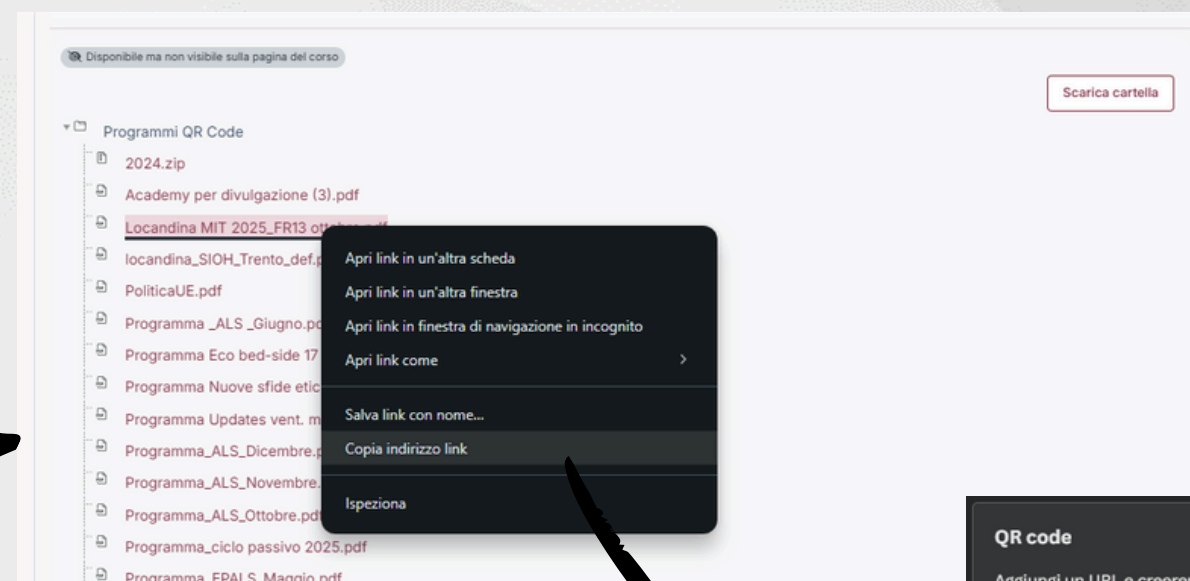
Disponibile ma non visibile sulla pagina del corso

Scarica cartella

Programmi QR Code
2024.zip
Academy per divulgazione (3).pdf
Locandina MIT 2025_FR13 ott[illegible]
locandina_SIOH_Trento_def.p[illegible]
PoliticaUE.pdf
Programma _ALS _Giugno.p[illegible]
Programma Eco bed-side 17 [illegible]
Programma Nuove sfide etic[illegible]
Programma Updates vent. m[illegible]
Programma_ALS_Dicembre.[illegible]
Programma_ALS_Novembre.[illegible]
Programma_ALS_Ottobre.pdf
Programma_ciclo passivo 2025.pdf
Programma_EPALS_Maggio.pdf

Apri link in un'altra scheda
Apri link in un'altra finestra
Apri link in finestra di navigazione in incognito
Apri link come
Salva link con nome...
Copia indirizzo link
Ispeziona

QR code
Aggiungi un URL e creer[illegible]